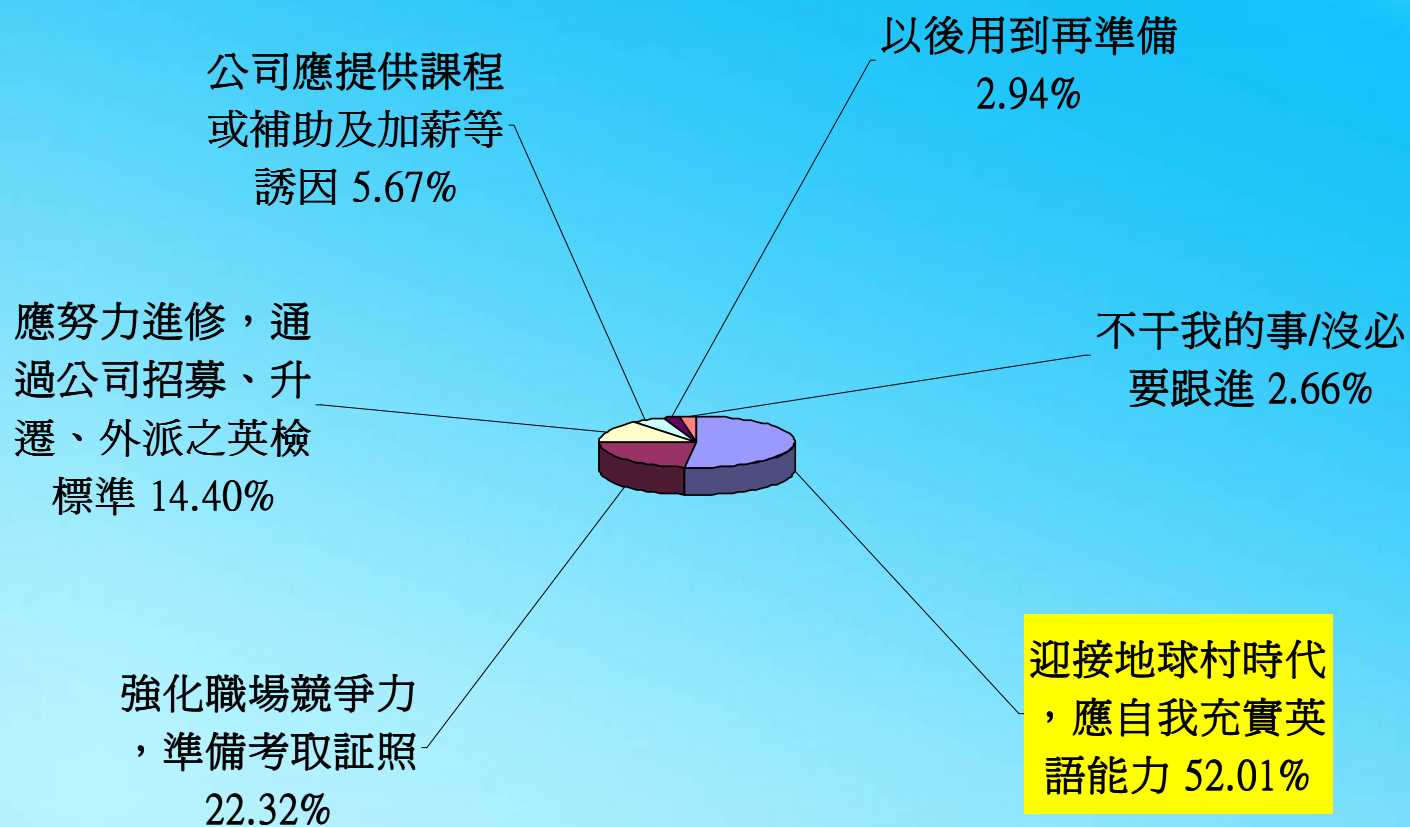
公司應提供課程或補助及加薪等誘因 5.67%

以後用到再準備 2.94%

應努力進修，通過公司招募、升遷、外派之英檢標準 14.40%

不干我的事/沒必要跟進 2.66%

強化職場競爭力，準備考取証照 22.32%

迎接地球村時代，應自我充實英語能力 52.01%